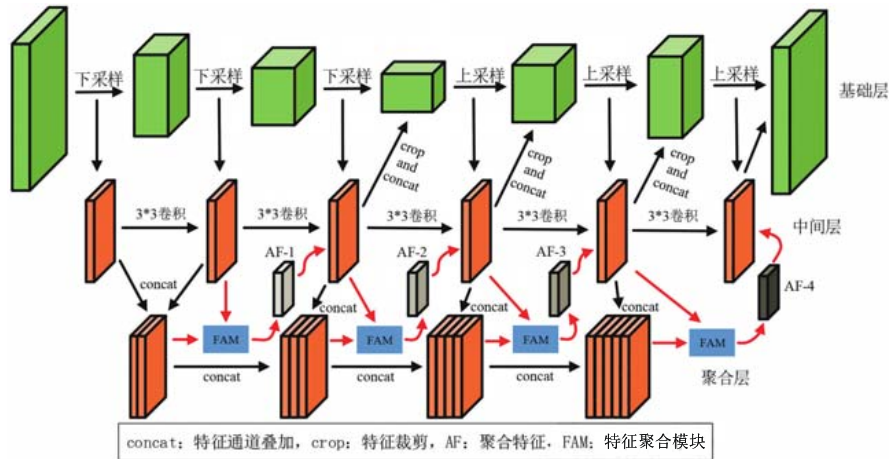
下采样 下采样 下采样 上采样 上采样 上采样

基础层

crop and concat

crop and concat

crop and concat

3*3卷积 3*3卷积 3*3卷积 3*3卷积 3*3卷积

中间层

AF-1 AF-2 AF-3 AF-4

concat concat concat concat

FAM FAM FAM FAM

concat concat concat

聚合层

concat：特征通道叠加，crop：特征裁剪，AF：聚合特征，FAM：特征聚合模块